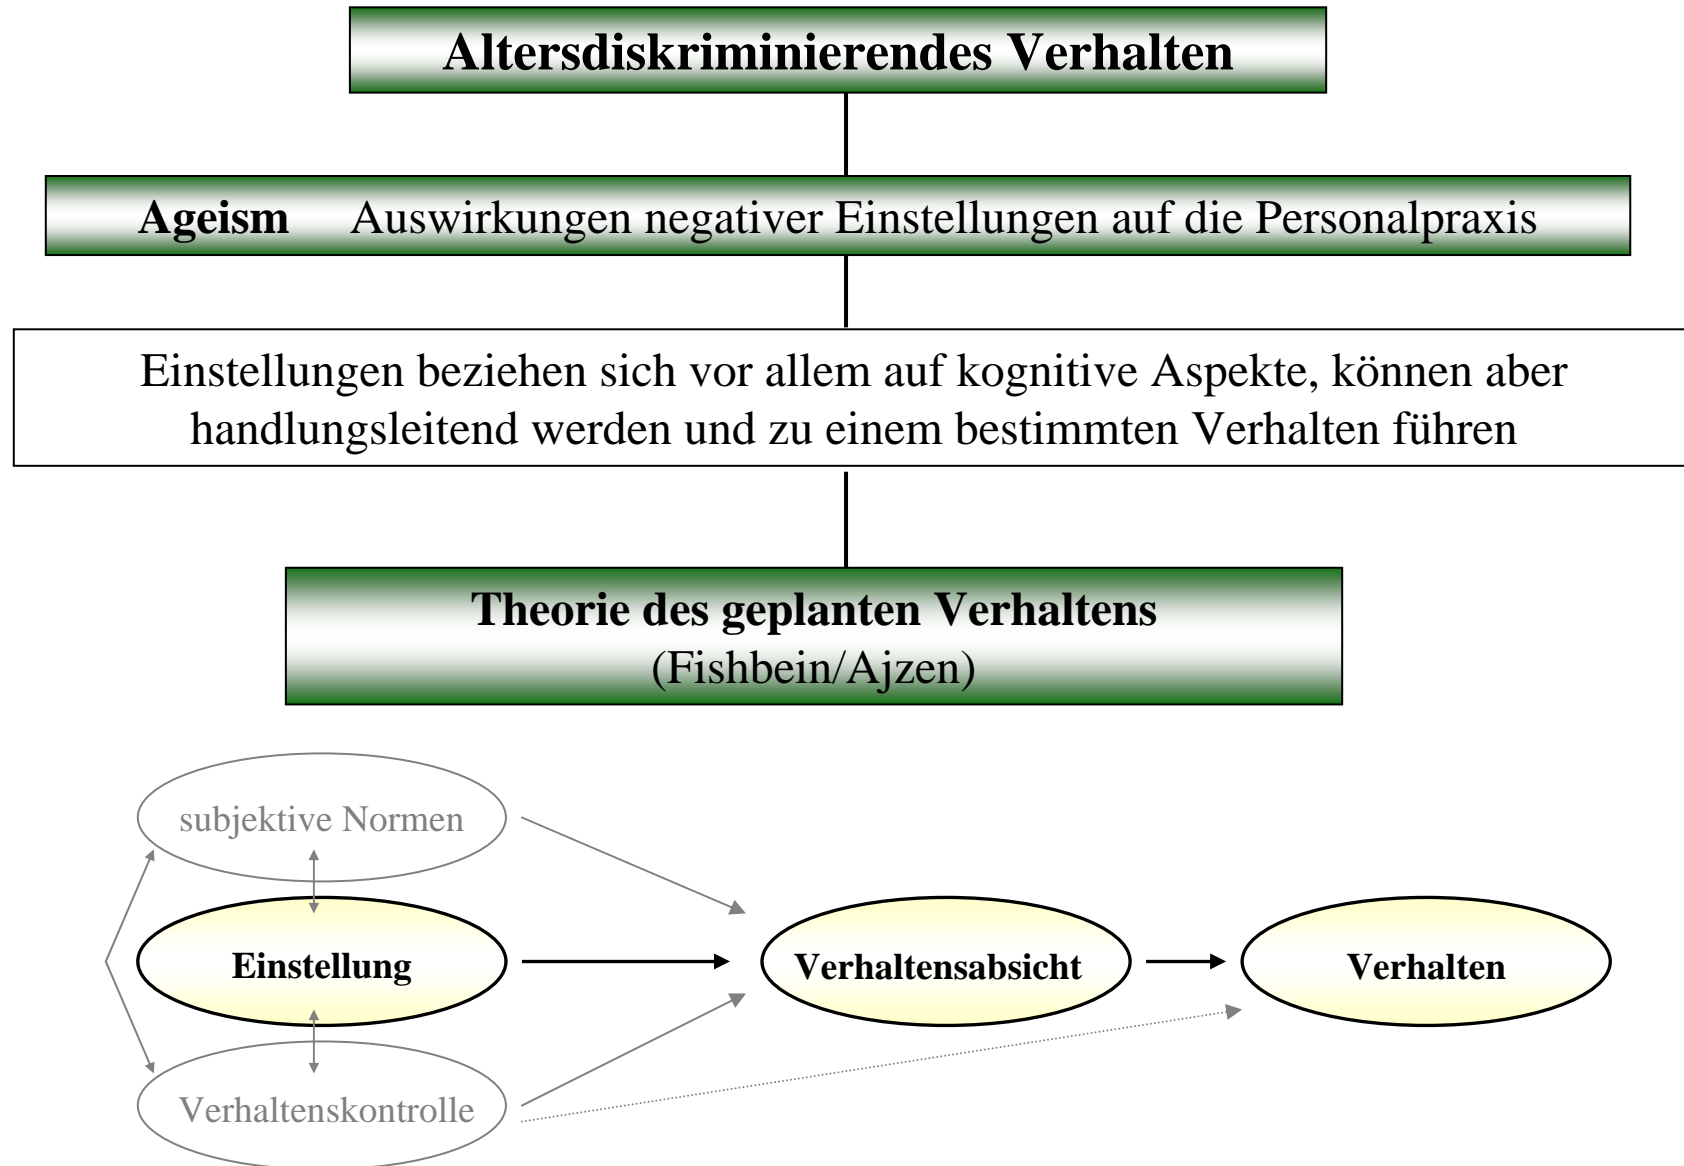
Altersdiskriminierendes Verhalten

Ageism Auswirkungen negativer Einstellungen auf die Personalpraxis

Einstellungen beziehen sich vor allem auf kognitive Aspekte, können aber handlungsleitend werden und zu einem bestimmten Verhalten führen

Theorie des geplanten Verhaltens
(Fishbein/Ajzen)

subjektive Normen

Einstellung

Verhaltenskontrolle

Verhaltensabsicht

Verhalten